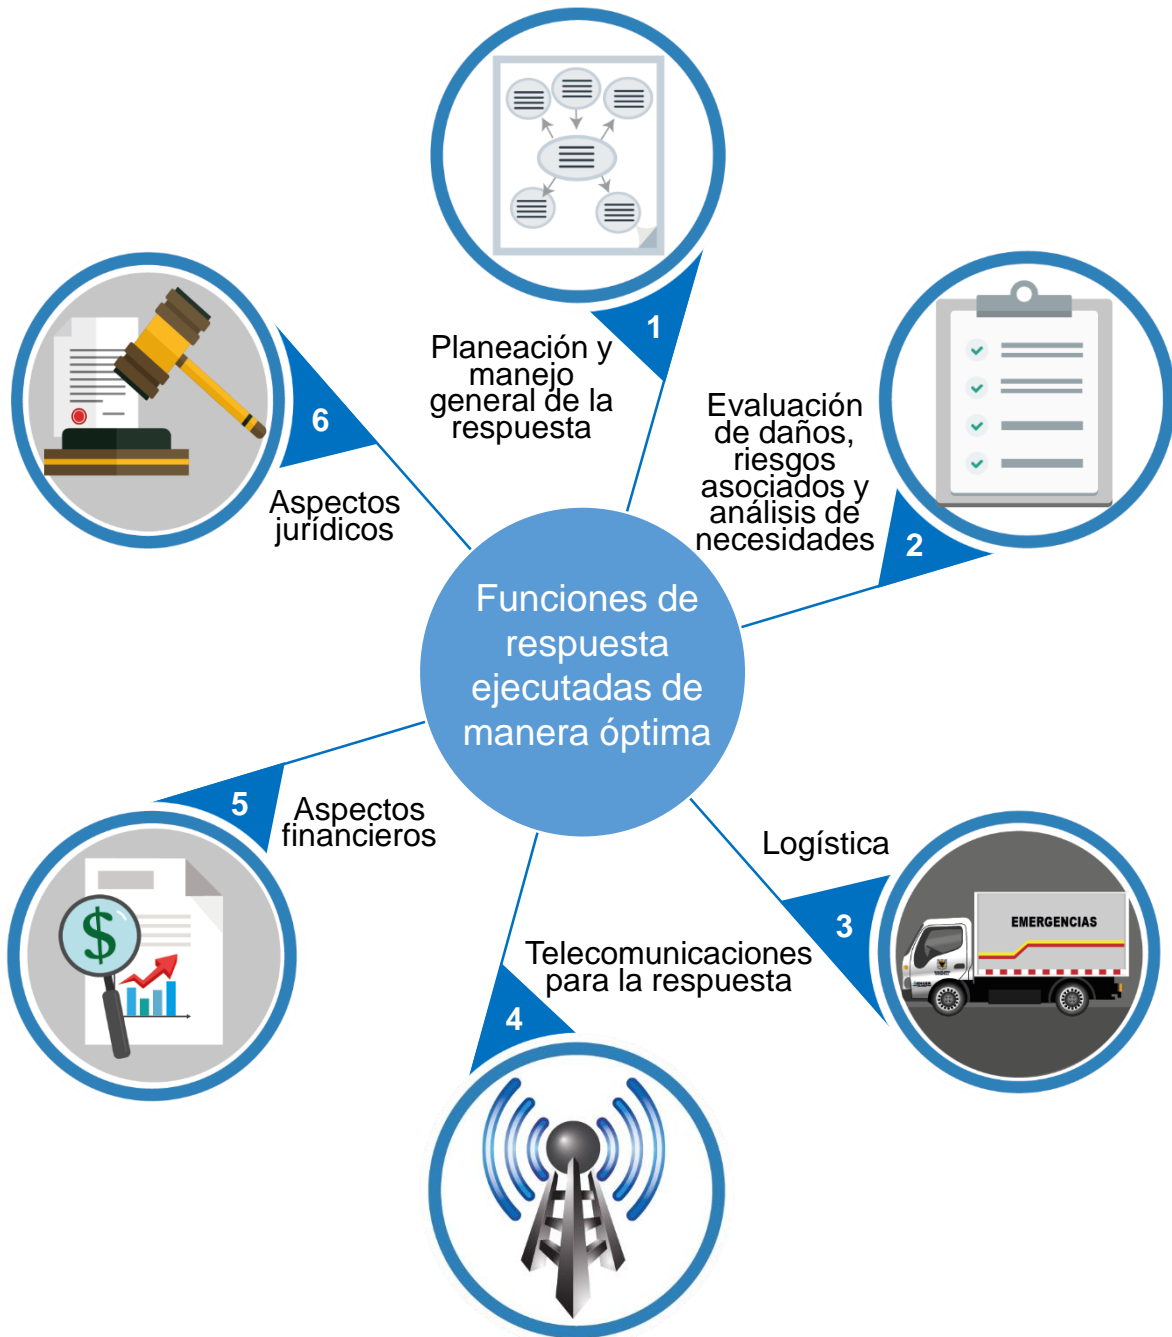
Funciones de respuesta ejecutadas de manera óptima

1
Planeación y manejo general de la respuesta

2
Evaluación de daños, riesgos asociados y análisis de necesidades

3
Logística

EMERGENCIAS

4
Telecomunicaciones para la respuesta

5
Aspectos financieros

$

6
Aspectos jurídicos